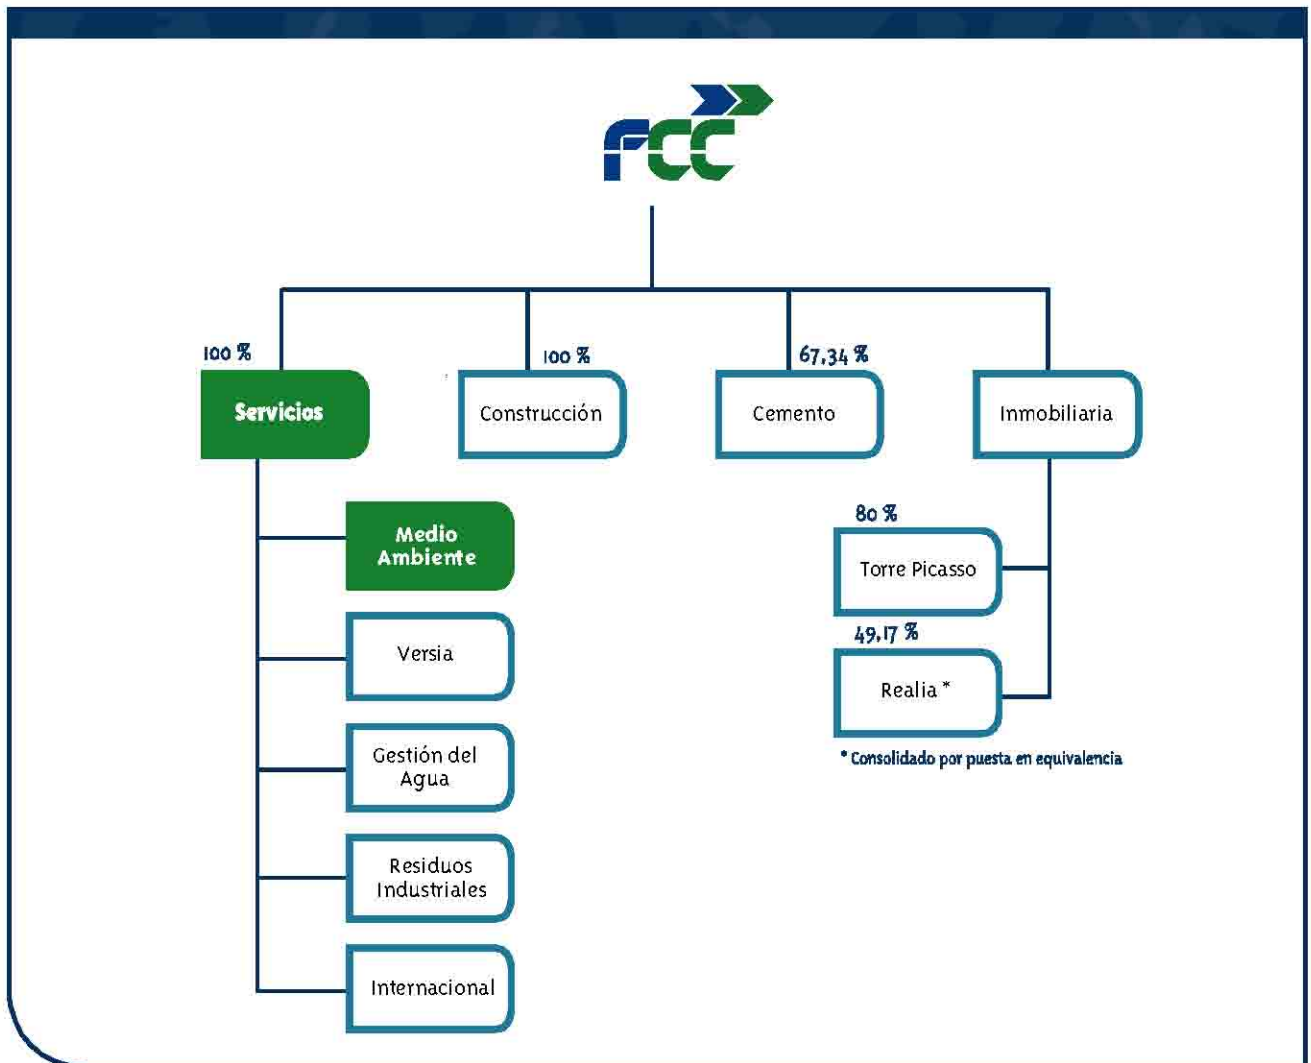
FCC

100 %
Servicios

100 %
Construcción

67,34 %
Cemento

Inmobiliaria

Medio Ambiente

Versia

Gestión del Agua

Residuos Industriales

Internacional

80 %
Torre Picasso

49,17 %
Realia *

* Consolidado por puesta en equivalencia